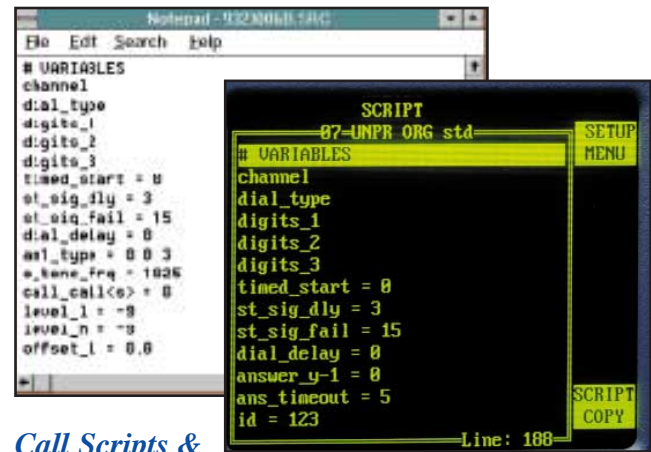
Notepad - 9320068.SRC

File Edit Search Help

# VARIABLES
channel
dial_type
digits_1
digits_2
digits_3
timed_start = 0
st_sig_dly = 3
st_sig_fail = 15
dial_delay = 0
ans_type = 0 0 3
e_tone_frq = 1026
call_call(s) = 0
level_1 = -9
level_n = -9
offset_1 = 0.0

SCRIPT
07=UNPR ORG std
# VARIABLES
channel
dial_type
digits_1
digits_2
digits_3
timed_start = 0
st_sig_dly = 3
st_sig_fail = 15
dial_delay = 0
answer_y-1 = 0
ans_timeout = 5
id = 123
Line: 188

SETUP MENU

SCRIPT COPY

Call Scripts &